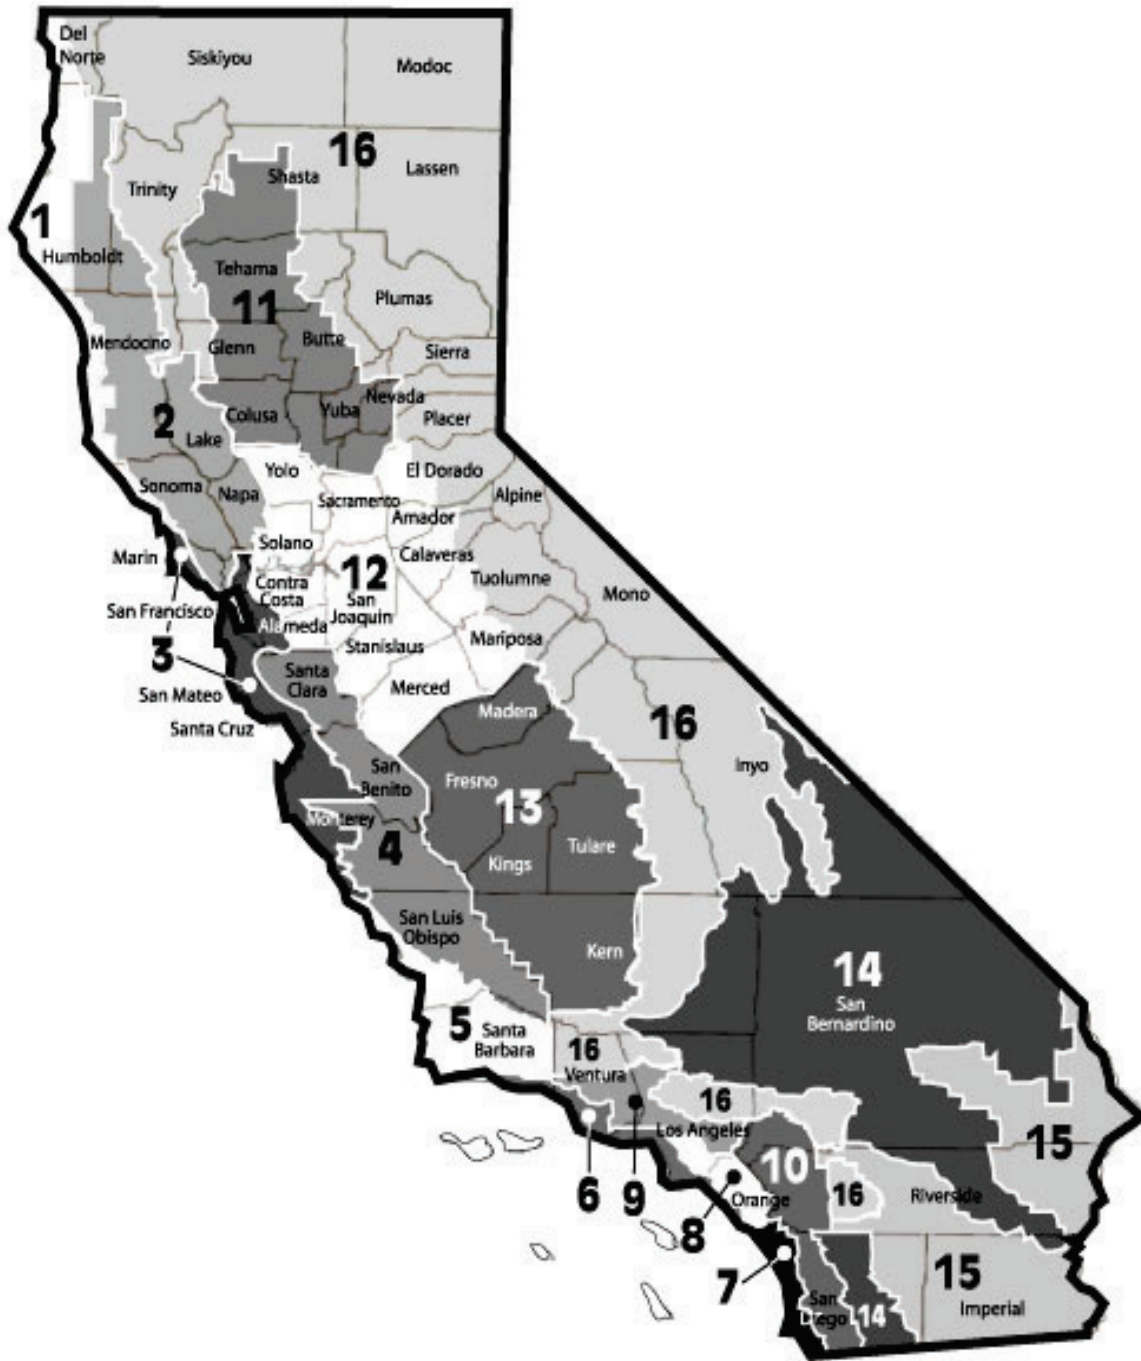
Del Norte
Siskiyou
Modoc
16
Lassen
Shasta
Trinity
1
Humboldt
Tehama
11
Plumas
Mendocino
Glenn
Butte
Sierra
2
Colusa
Yuba
Nevada
Placer
Lake
Yolo
El Dorado
Sonoma
Napa
Sacramento
Alpine
Amador
Marin
Solano
12
Calaveras
Tuolumne
Contra Costa
San Joaquin
Mono
San Francisco
Alameda
3
Stanislaus
Mariposa
Santa Clara
San Mateo
Merced
Santa Cruz
Madera
16
San Benito
Fresno
13
Inyo
Monterey
4
Tulare
Kings
San Luis Obispo
Kern
14
San Bernardino
5
Santa Barbara
16
Ventura
16
Los Angeles
15
10
6
9
Orange
16
Riverside
8
7
15
San Diego
14
Imperial